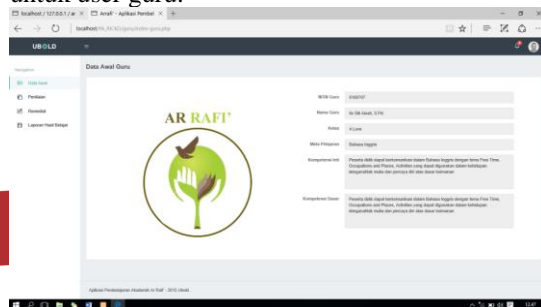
untuk user guru.

localhost / 127.0.0.1 / a × Arrafi' - Aplikasi Pembel × +

localhost/AL_RCMS/guru/index-guru.php

UBOLD

Navigation

Data Awal

Penilaian

Remedial

Laporan Hasil Belajar

Data Awal Guru

AR RAFI'

NIGM Guru | 0160707

Nama Guru | Ni Sib Aleah, S.Pd

Kelas | 4 Lone

Mata Pelajaran | Bahasa Inggris

Kompetensi Inti | Peserta didik dapat berkomunikasi dalam Bahasa Inggris dengan tema Free Time, Occupations and Places. Aktivitas yang dapat digunakan dalam kehidupan sehari-hari mulai dari percaya diri atas dasar kemanan

Kompetensi Dasar | Peserta didik dapat berkomunikasi dalam Bahasa Inggris dengan tema Free Time, Occupations and Places. Aktivitas yang dapat digunakan dalam kehidupan sehari-hari mulai dari percaya diri atas dasar kemanan

Aplikasi Pembelajaran Akademik Ar Rafi' - 2015 Ubold

12:45